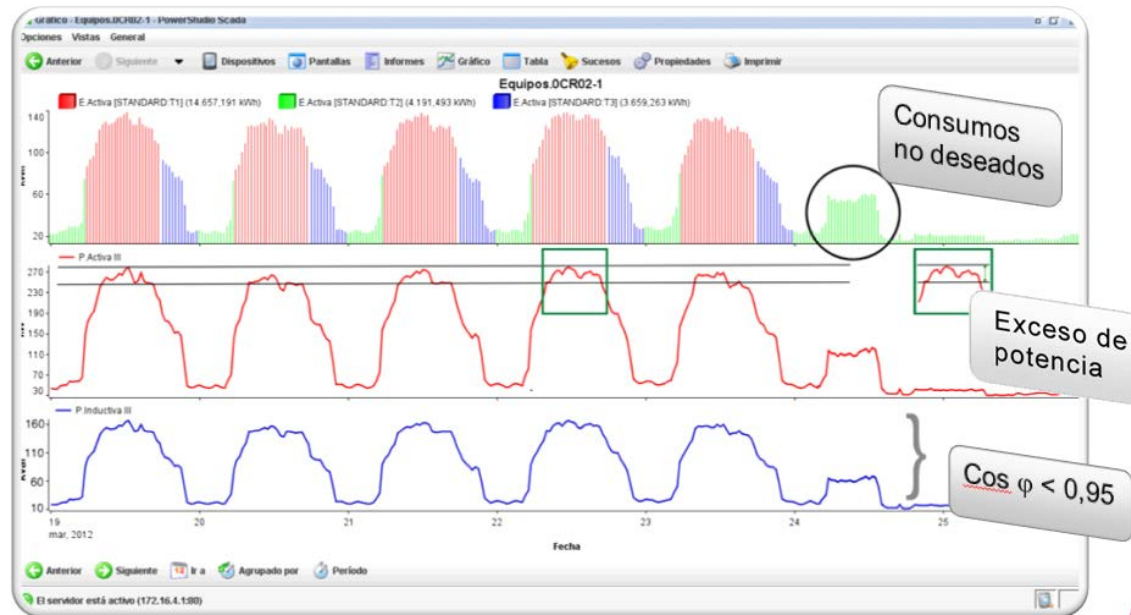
Gráfico - Equipos.0CR02-1 - PowerStudio Scada

Opciones Vistas General

Anterior Siguiente Dispositivos Pantallas Informes Gráfico Tabla Sucesos Propiedades Imprimir

Equipos.0CR02-1

E.Activa [STANDARD:T1] (14.657,191 kWh) E.Activa [STANDARD:T2] (4.191,493 kWh) E.Activa [STANDARD:T3] (3.659,263 kWh)

140
100
60
20

Consumos no deseados

P.Activa III

270
230
190
150
110
70
30

Exceso de potencia

P.Inductiva III

160
110
60
10

Cos φ < 0,95

19
mar, 2012
20
21
22
23
24
25

Fecha

Anterior Siguiente Ir a Agrupado por Período

El servidor está activo (172.16.4.1:80)